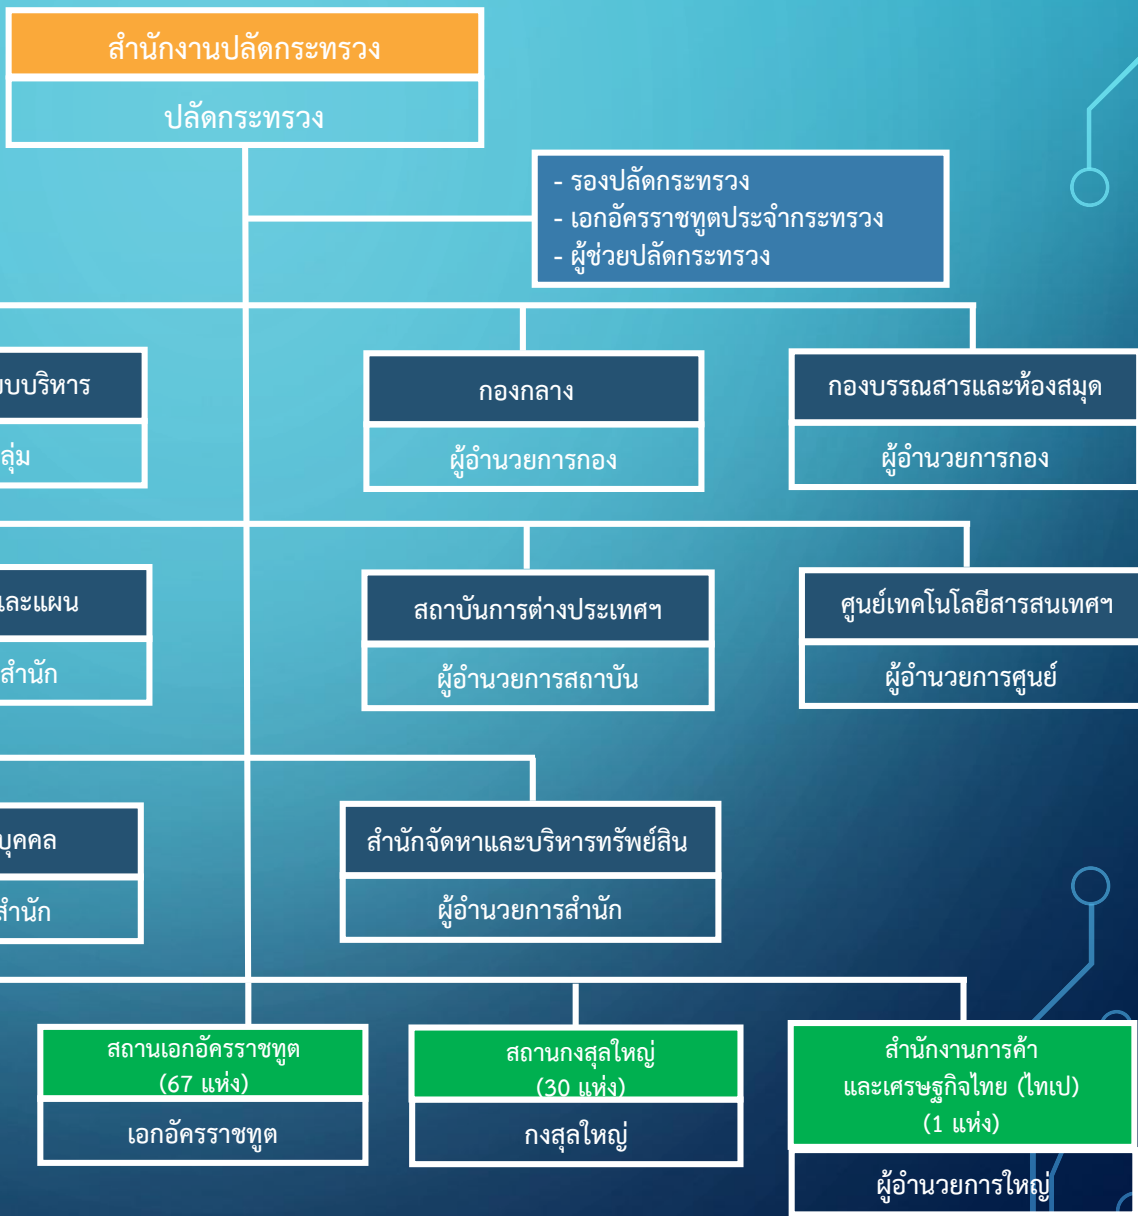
สำนักงานปลัดกระทรวง

ปลัดกระทรวง

- รองปลัดกระทรวง
- เอกอัครราชทูตประจำกระทรวง
- ผู้ช่วยปลัดกระทรวง

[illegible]บบริหาร

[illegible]ลุ่ม

กองกลาง

ผู้อำนวยการกอง

กองบรรณสารและห้องสมุด

ผู้อำนวยการกอง

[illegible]และแผน

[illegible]สำนัก

สถาบันการต่างประเทศฯ

ผู้อำนวยการสถาบัน

ศูนย์เทคโนโลยีสารสนเทศฯ

ผู้อำนวยการศูนย์

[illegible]บุคคล

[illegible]สำนัก

สำนักจัดหาและบริหารทรัพย์สิน

ผู้อำนวยการสำนัก

สถานเอกอัครราชทูต (67 แห่ง)

เอกอัครราชทูต

สถานกงสุลใหญ่ (30 แห่ง)

กงสุลใหญ่

สำนักงานการค้าและเศรษฐกิจไทย (ไทเป) (1 แห่ง)

ผู้อำนวยการใหญ่